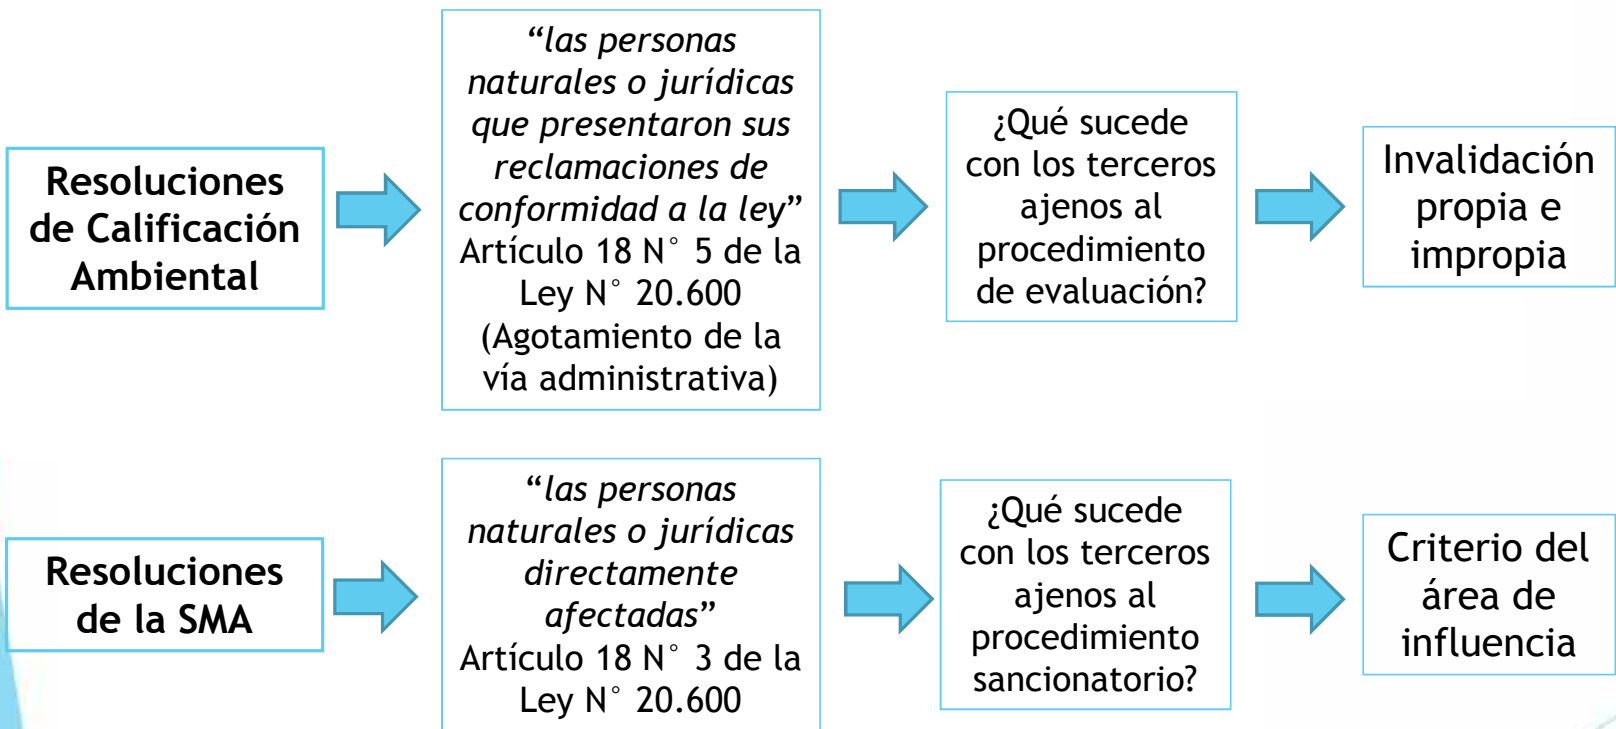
Resoluciones de Calificación Ambiental

“las personas naturales o jurídicas que presentaron sus reclamaciones de conformidad a la ley” Artículo 18 N° 5 de la Ley N° 20.600 (Agotamiento de la vía administrativa)

¿Qué sucede con los terceros ajenos al procedimiento de evaluación?

Invalidación propia e impropia

Resoluciones de la SMA

“las personas naturales o jurídicas directamente afectadas” Artículo 18 N° 3 de la Ley N° 20.600

¿Qué sucede con los terceros ajenos al procedimiento sancionatorio?

Criterio del área de influencia